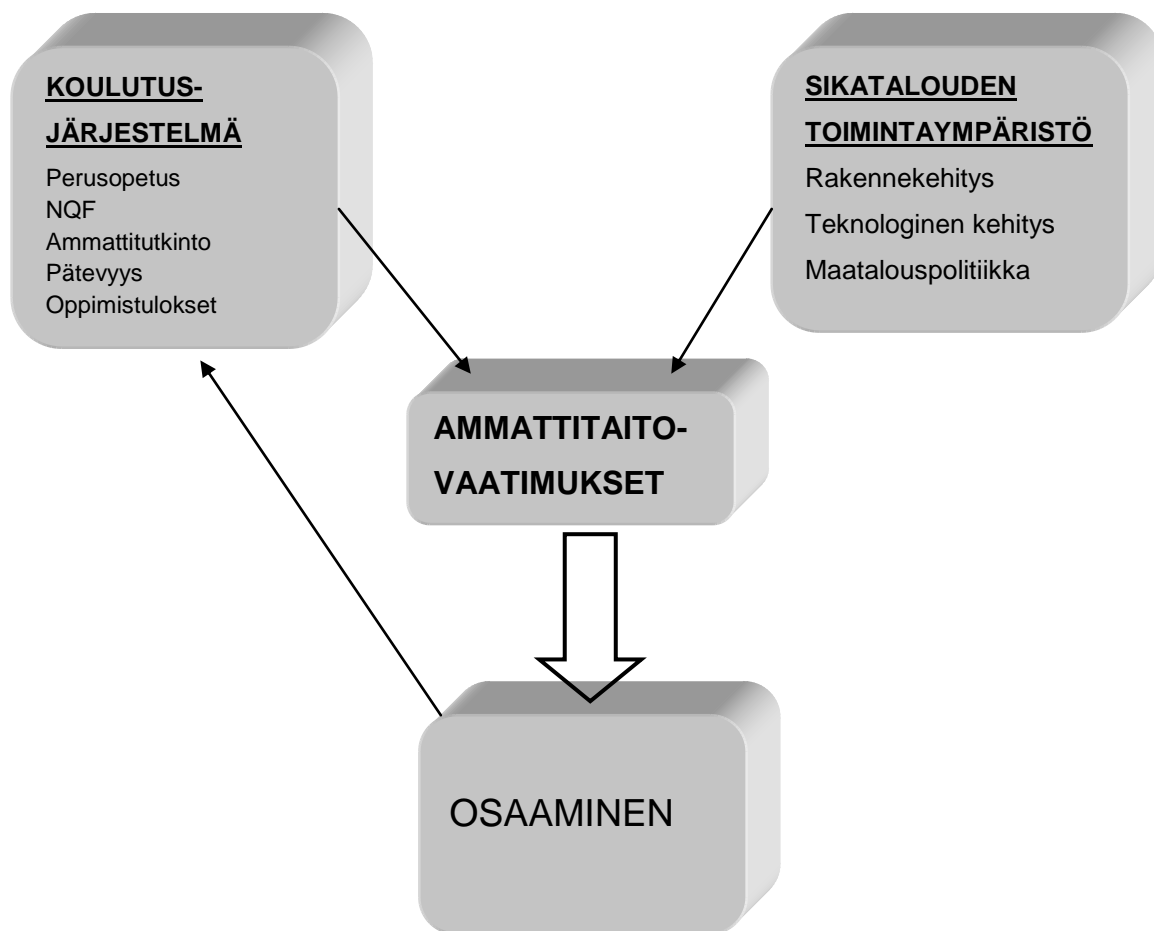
KOULUTUS-
JÄRJESTELMÄ

Perusopetus
NQF
Ammattitutkinto
Pätevyys
Oppimistulokset

SIKATALOUDEN
TOIMINTAYMPÄRISTÖ

Rakennekehitys
Teknologinen kehitys
Maatalouspolitiikka

AMMATTITAITO-
VAATIMUKSET

OSAAMINEN